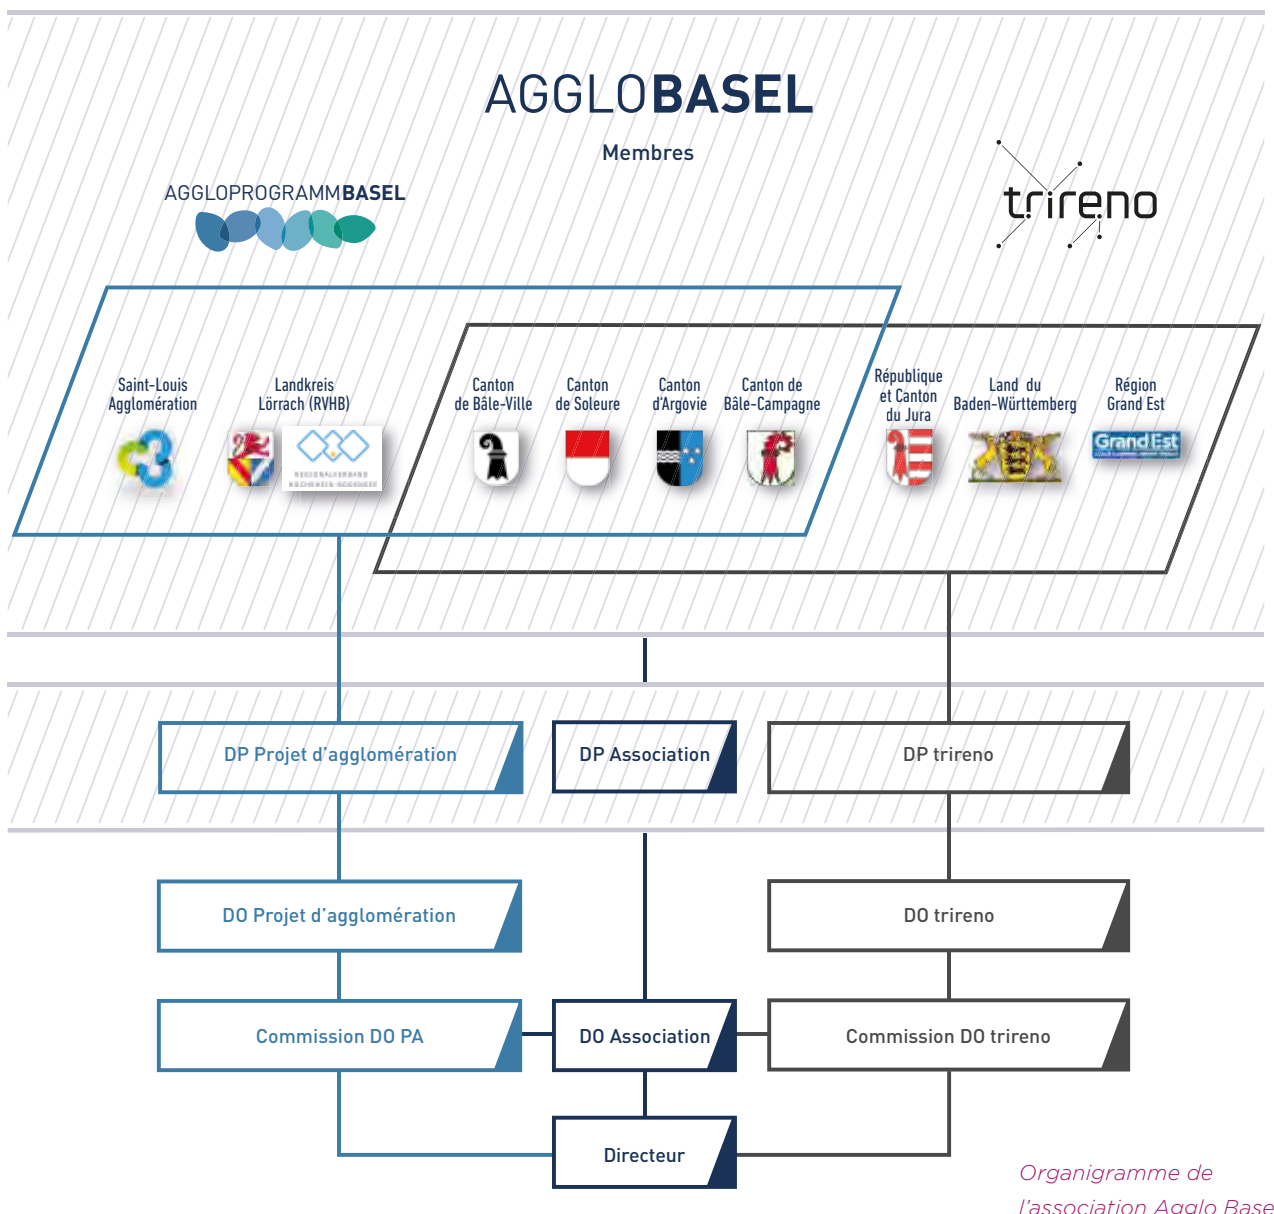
AGGLOBASEL

Membres

AGGLOPROGRAMMBASEL

trireno

Saint-Louis Agglomération

Landkreis Lörrach (RVHB)

REGIONALVERBAND HOCHRHEIN-BODENSEE

Canton de Bâle-Ville

Canton de Soleure

Canton d'Argovie

Canton de Bâle-Campagne

République et Canton du Jura

Land du Baden-Württemberg

Région Grand Est

Grand Est

DP Projet d'agglomération

DP Association

DP trireno

DO Projet d'agglomération

DO trireno

Commission DO PA

DO Association

Commission DO trireno

Directeur

Organigramme de l'association Agglo Base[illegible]